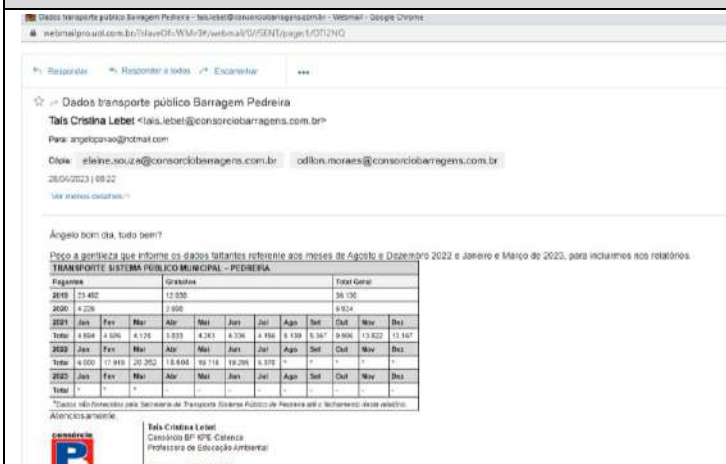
Dados transporte público Barragem Pedreira - tais.lebet@consorciobarragens.com.br - Webmail - Google Chrome
webmailpro.uol.com.br/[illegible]/webmail/0/SENT/page1/OTI2NQ

Responder   Responder a todos   Encaminhar   ...

Dados transporte público Barragem Pedreira
Tais Cristina Lebet <tais.lebet@consorciobarragens.com.br>
Para: angelopavao@hotmail.com
Cópia: elaine.souza@consorciobarragens.com.br   odilon.moraes@consorciobarragens.com.br
28/04/2023 | 08:22
Ver menos detalhes

Ângelo bom dia, tudo bem?

Peço a gentileza que informe os dados faltantes referente aos meses de Agosto a Dezembro 2022 e Janeiro a Março de 2023, para incluirmos nos relatórios.

TRANSPORTE SISTEMA PÚBLICO MUNICIPAL – PEDREIRA

| Pagantes | | | | Gratuitos | | | | Total Geral | | | |
|---|---|---|---|---|---|---|---|---|---|---|---|
| 2019 | 23.482 | | | 12.838 | | | | 36.130 | | | |
| 2020 | 4.226 | | | 2.698 | | | | 6.924 | | | |
| 2021 | Jan | Fev | Mar | Abr | Mai | Jun | Jul | Ago | Set | Out | Nov | Dez |
| Total | 4.604 | 4.926 | 4.120 | 3.835 | 4.263 | 4.336 | 4.456 | 5.139 | 5.347 | 9.906 | 13.822 | 13.167 |
| 2022 | Jan | Fev | Mar | Abr | Mai | Jun | Jul | Ago | Set | Out | Nov | Dez |
| Total | 6.000 | 17.949 | 20.252 | 18.666 | 19.718 | 19.286 | 6.370 | * | * | * | * | * |
| 2023 | Jan | Fev | Mar | Abr | Mai | Jun | Jul | Ago | Set | Out | Nov | Dez |
| Total | * | * | * | - | - | - | - | - | - | - | - | - |

*Dados não fornecidos pela Secretaria de Transporte Sistema Público de Pedreira até o fechamento deste relatório.

Atenciosamente,

consórcio

Tais Cristina Lebet
Consórcio BP KPE-Celenca
Professora de Educação Ambiental